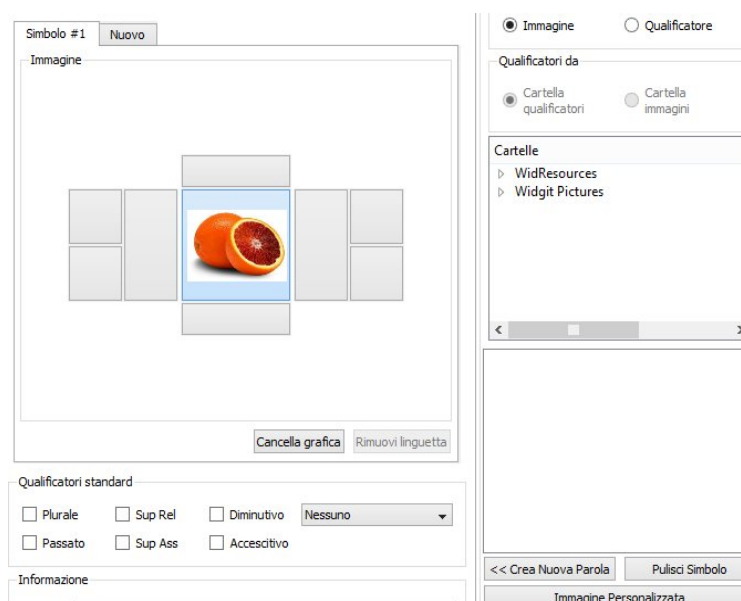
Simbolo #1
Nuovo
Immagine
Cancella grafica
Rimuovi linguetta
Qualificatori standard
Plurale
Sup Rel
Diminutivo
Nessuno
Passato
Sup Ass
Accescitivo
Informazione
Immagine
Qualificatore
Qualificatori da
Cartella qualificatori
Cartella immagini
Cartelle
WidResources
Widgit Pictures
<< Crea Nuova Parola
Pulisci Simbolo
Immagine Personalizzata